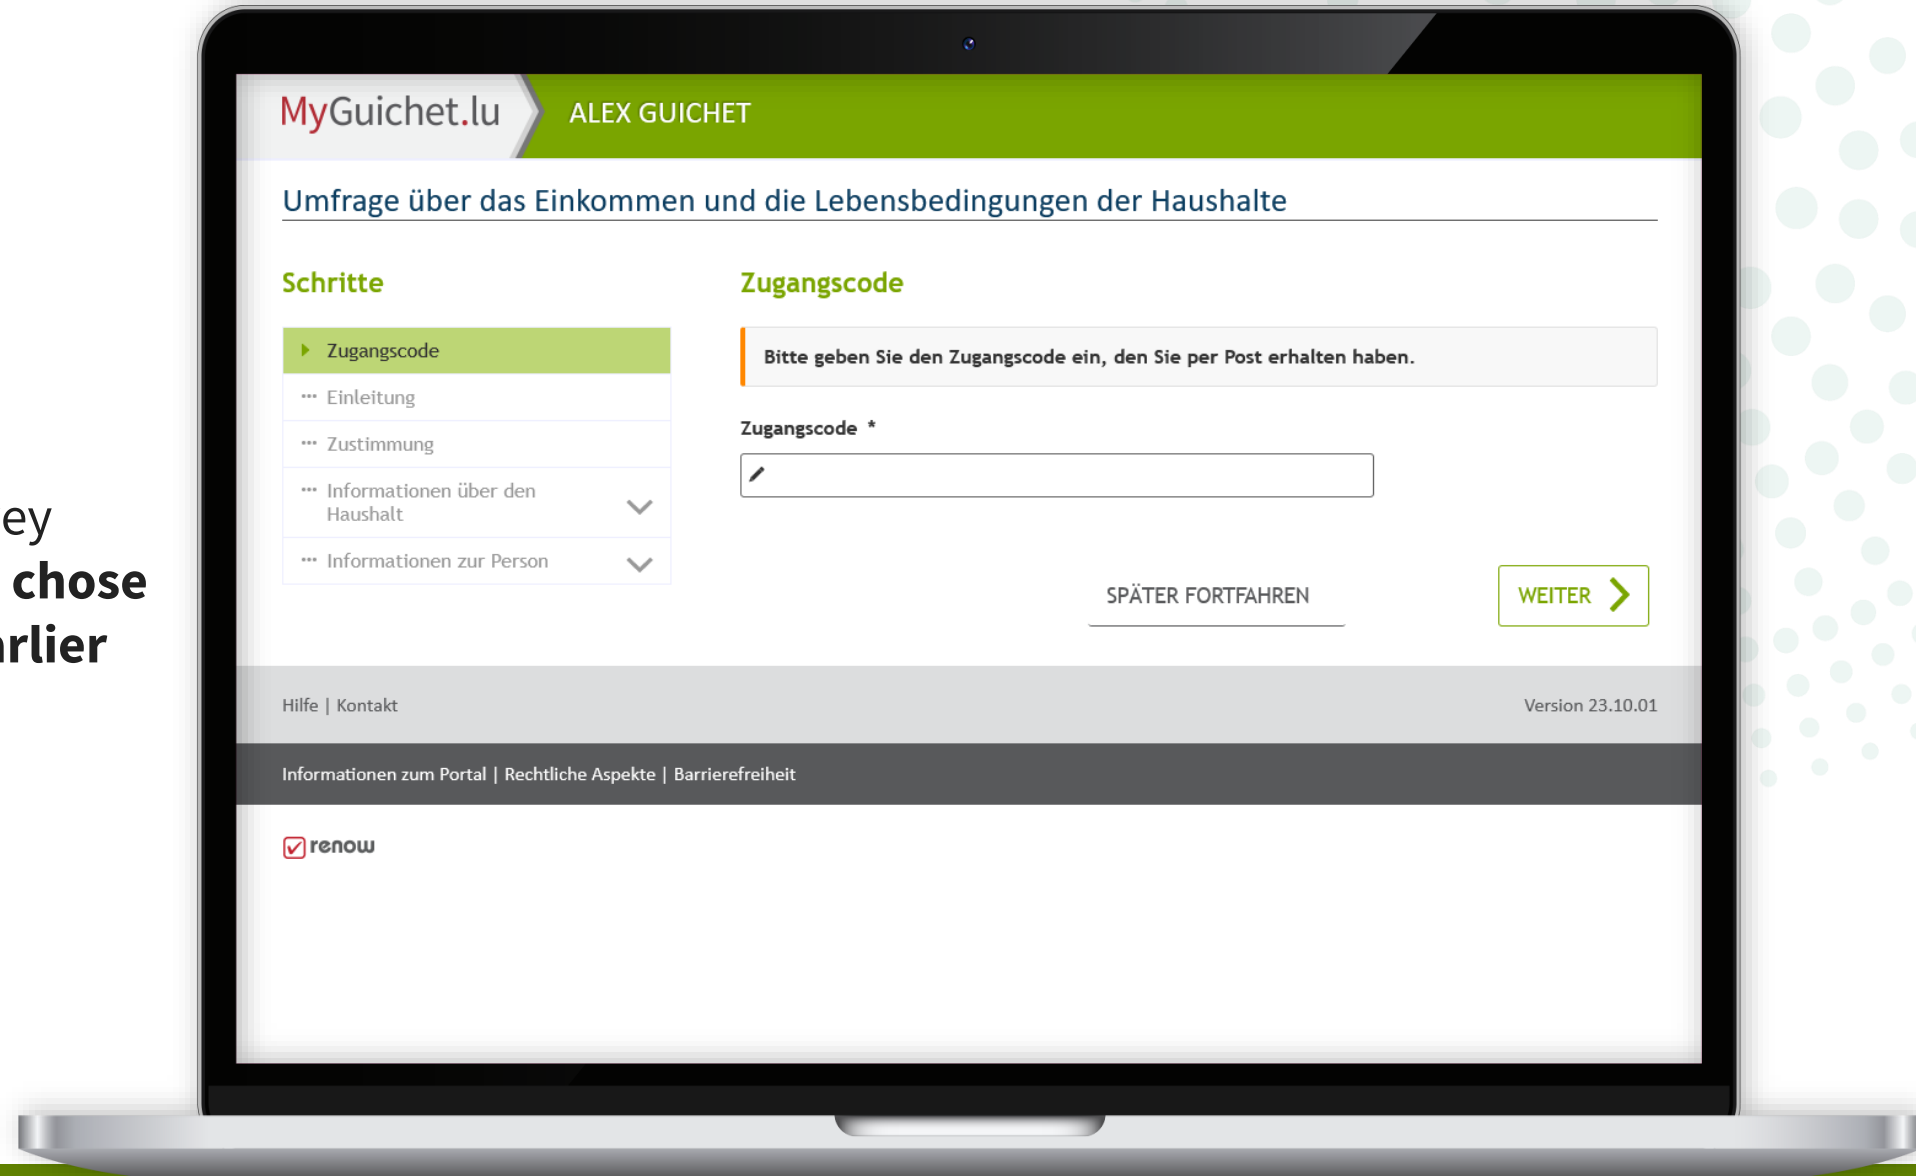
ey
chose
rlier

MyGuichet.lu

ALEX GUICHET

Umfrage über das Einkommen und die Lebensbedingungen der Haushalte

Schritte

Zugangscode
Einleitung
Zustimmung
Informationen über den Haushalt
Informationen zur Person

Zugangscode

Bitte geben Sie den Zugangscode ein, den Sie per Post erhalten haben.

Zugangscode *

SPÄTER FORTFAHREN

WEITER

Hilfe | Kontakt

Version 23.10.01

Informationen zum Portal | Rechtliche Aspekte | Barrierefreiheit

renow